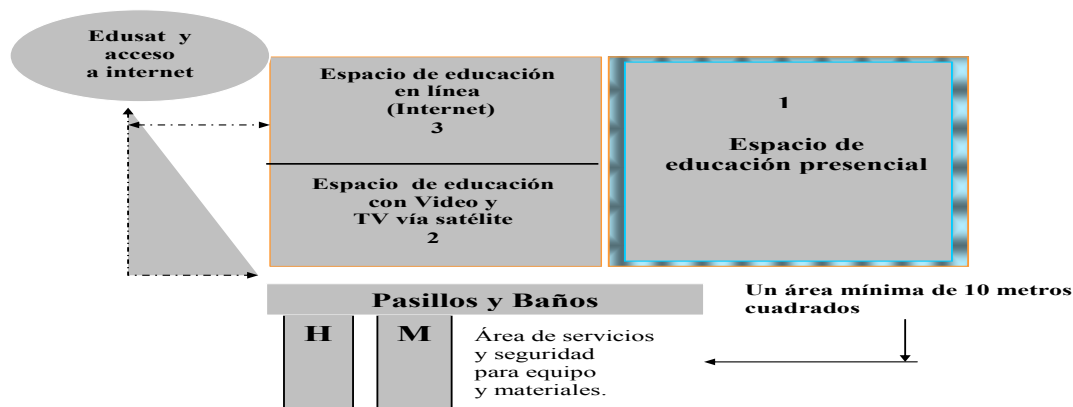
Edusat y acceso a internet

Espacio de educación en línea (Internet)
3

Espacio de educación con Video y TV vía satélite
2

1

Espacio de educación presencial

Pasillos y Baños

H

M

Área de servicios y seguridad para equipo y materiales.

Un área mínima de 10 metros cuadrados